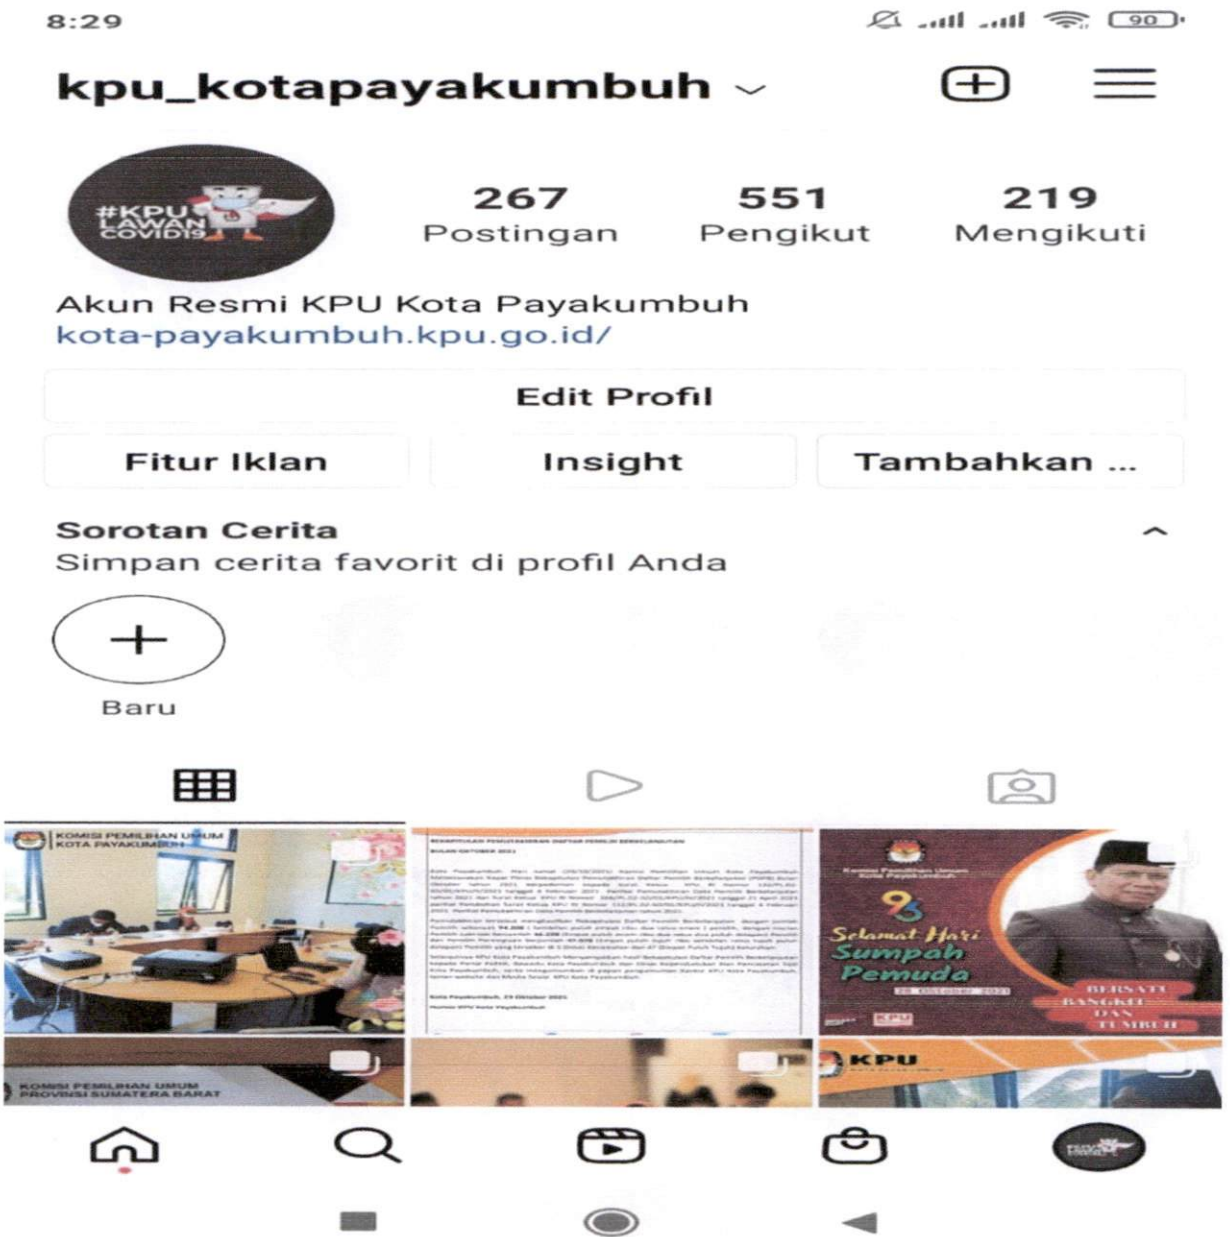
8:29

90

kpu_kotapayakumbuh

#KPU LAWAN COVID19

267 Postingan

551 Pengikut

219 Mengikuti

Akun Resmi KPU Kota Payakumbuh
kota-payakumbuh.kpu.go.id/

Edit Profil

Fitur Iklan

Insight

Tambahkan ...

Sorotan Cerita
Simpan cerita favorit di profil Anda

Baru

KOMISI PEMILIHAN UMUM KOTA PAYAKUMBUH

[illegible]

Komisi Pemilihan Umum Kota Payakumbuh

93

Selamat Hari Sumpah Pemuda

28 Oktober 2021

BERSATU BANGKIT DAN TUMBUH

KPU

KOMISI PEMILIHAN UMUM PROVINSI SUMATERA BARAT

KPU